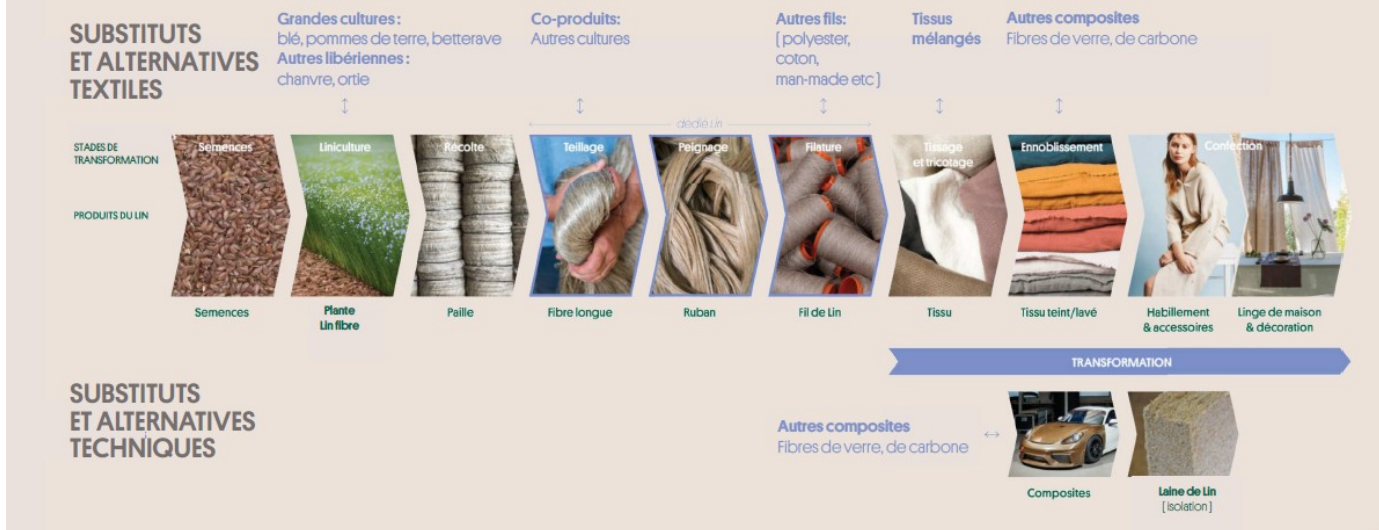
SUBSTITUTS ET ALTERNATIVES TEXTILES

Grandes cultures : blé, pommes de terre, betterave
Autres libériennes : chanvre, ortie

Co-produits: Autres cultures

Autres fils: [ polyester, coton, man-made etc ]

Tissus mélangés

Autres composites
Fibres de verre, de carbone

dédié Lin

STADES DE TRANSFORMATION

PRODUITS DU LIN

Semences
Liniculture
Récolte
Teillage
Peignage
Filature
Tissage et tricotage
Ennoblissement
Confection

Semences
Plante Lin fibre
Paille
Fibre longue
Ruban
Fil de Lin
Tissu
Tissu teint/lavé
Habillement & accessoires
Linge de maison & décoration

TRANSFORMATION

SUBSTITUTS ET ALTERNATIVES TECHNIQUES

Autres composites
Fibres de verre, de carbone

Composites

Laine de Lin
[ isolation ]